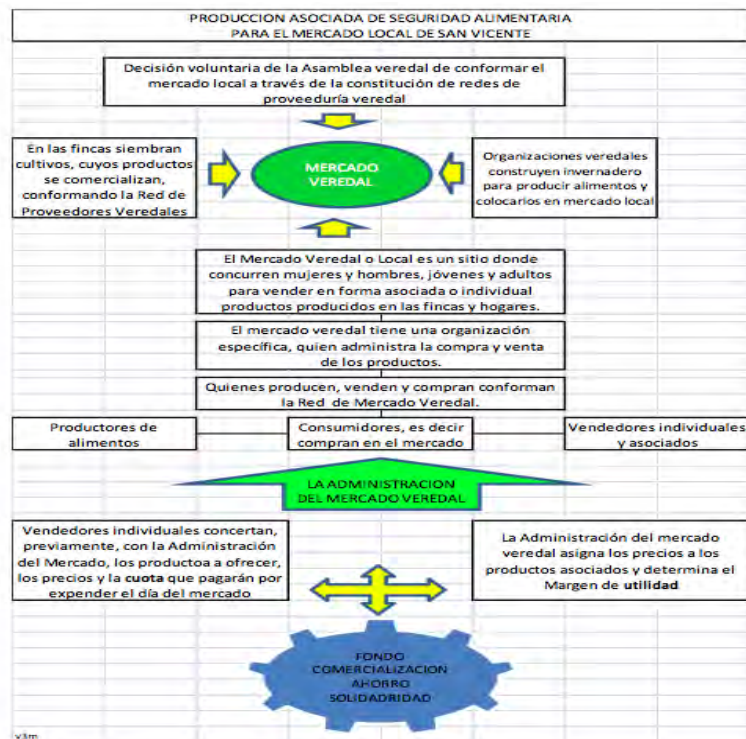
PRODUCCION ASOCIADA DE SEGURIDAD ALIMENTARIA
PARA EL MERCADO LOCAL DE SAN VICENTE

Decisión voluntaria de la Asamblea veredal de conformar el mercado local a través de la constitución de redes de proveeduría veredal

En las fincas siembran cultivos, cuyos productos se comercializan, conformando la Red de Proveedores Veredales

MERCADO VEREDAL

Organizaciones veredales construyen invernadero para producir alimentos y colocarlos en mercado local

El Mercado Veredal o Local es un sitio donde concurren mujeres y hombres, jóvenes y adultos para vender en forma asociada o individual productos producidos en las fincas y hogares.

El mercado veredal tiene una organización específica, quien administra la compra y venta de los productos.

Quienes producen, venden y compran conforman la Red de Mercado Veredal.

Productores de alimentos

Consumidores, es decir compran en el mercado

Vendedores individuales y asociados

LA ADMINISTRACION DEL MERCADO VEREDAL

Vendedores individuales concertan, previamente, con la Administración del Mercado, los productoa a ofrecer, los precios y la cuota que pagarán por expender el día del mercado

La Administración del mercado veredal asigna los precios a los productos asociados y determina el Margen de utilidad

FONDO COMERCIALIZACION AHORRO SOLIDADRIDAD

x3m